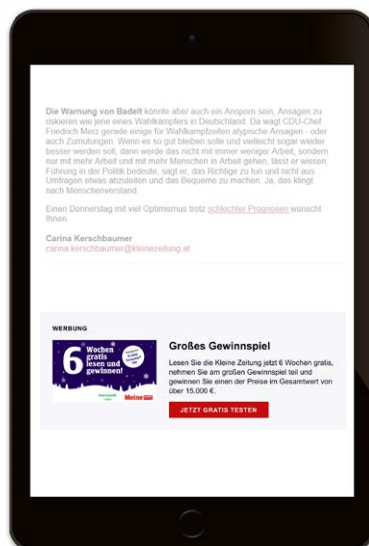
**Die Warnung von Badelt** könnte aber auch ein Ansporn sein, Ansagen zu riskieren wie jene eines Wahlkämpfers in Deutschland. Da wagt CDU-Chef Friedrich Merz gerade einige für Wahlkampfzeiten atypische Ansagen - oder auch Zumutungen. Wenn es so gut bleiben solle und vielleicht sogar wieder besser werden soll, dann werde das nicht mit immer weniger Arbeit, sondern nur mit mehr Arbeit und mit mehr Menschen in Arbeit gehen, lässt er wissen. Führung in der Politik bedeute, sagt er, das Richtige zu tun und nicht aus Umfragen etwas abzuleiten und das Bequeme zu machen. Ja, das klingt nach Menschenverstand.

Einen Donnerstag mit viel Optimismus trotz schlechter Prognosen wünscht Ihnen

**Carina Kerschbaumer**
carina.kerschbaumer@kleinezeitung.at

WERBUNG

6 Wochen gratis lesen und gewinnen!

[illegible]

Kleine

**Großes Gewinnspiel**

Lesen Sie die Kleine Zeitung jetzt 6 Wochen gratis, nehmen Sie am großen Gewinnspiel teil und gewinnen Sie einen der Preise im Gesamtwert von über 15.000 €.

JETZT GRATIS TESTEN